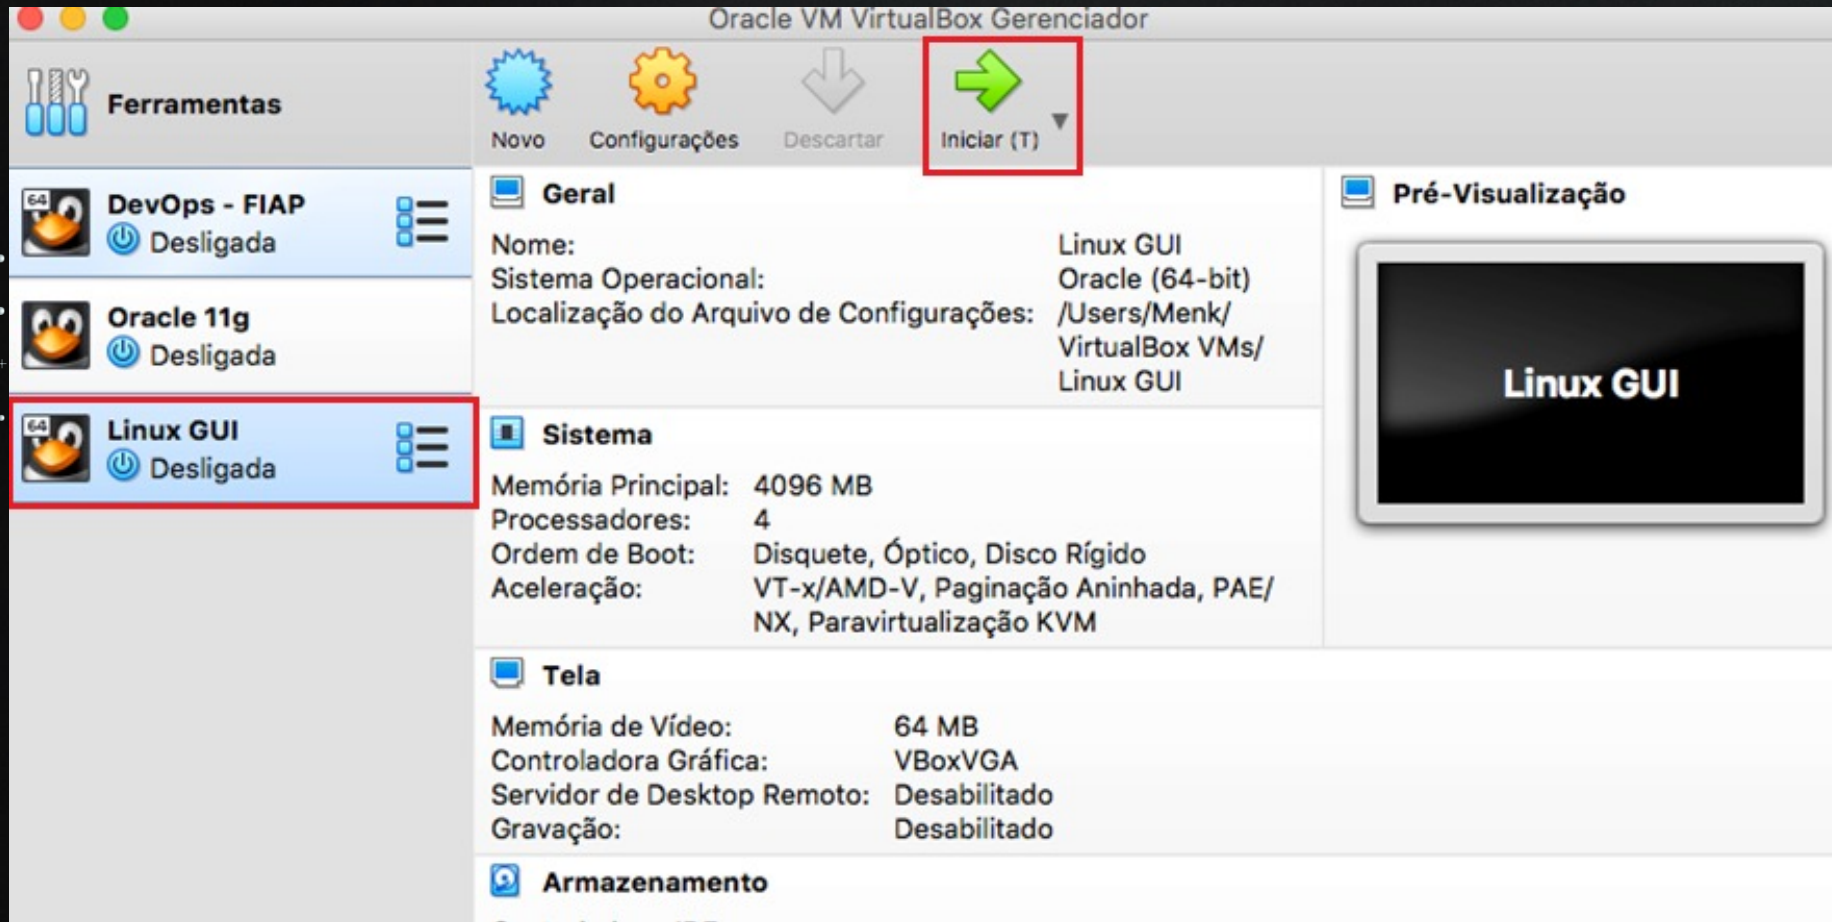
Oracle VM VirtualBox Gerenciador

Ferramentas

Novo Configurações Descartar Iniciar (T)

64 DevOps - FIAP
Desligada

Oracle 11g
Desligada

64 Linux GUI
Desligada

Geral

Nome: Linux GUI
Sistema Operacional: Oracle (64-bit)
Localização do Arquivo de Configurações: /Users/Menk/VirtualBox VMs/Linux GUI

Sistema

Memória Principal: 4096 MB
Processadores: 4
Ordem de Boot: Disquete, Óptico, Disco Rígido
Aceleração: VT-x/AMD-V, Paginação Aninhada, PAE/NX, Paravirtualização KVM

Pré-Visualização

Linux GUI

Tela

Memória de Vídeo: 64 MB
Controladora Gráfica: VBoxVGA
Servidor de Desktop Remoto: Desabilitado
Gravação: Desabilitado

Armazenamento